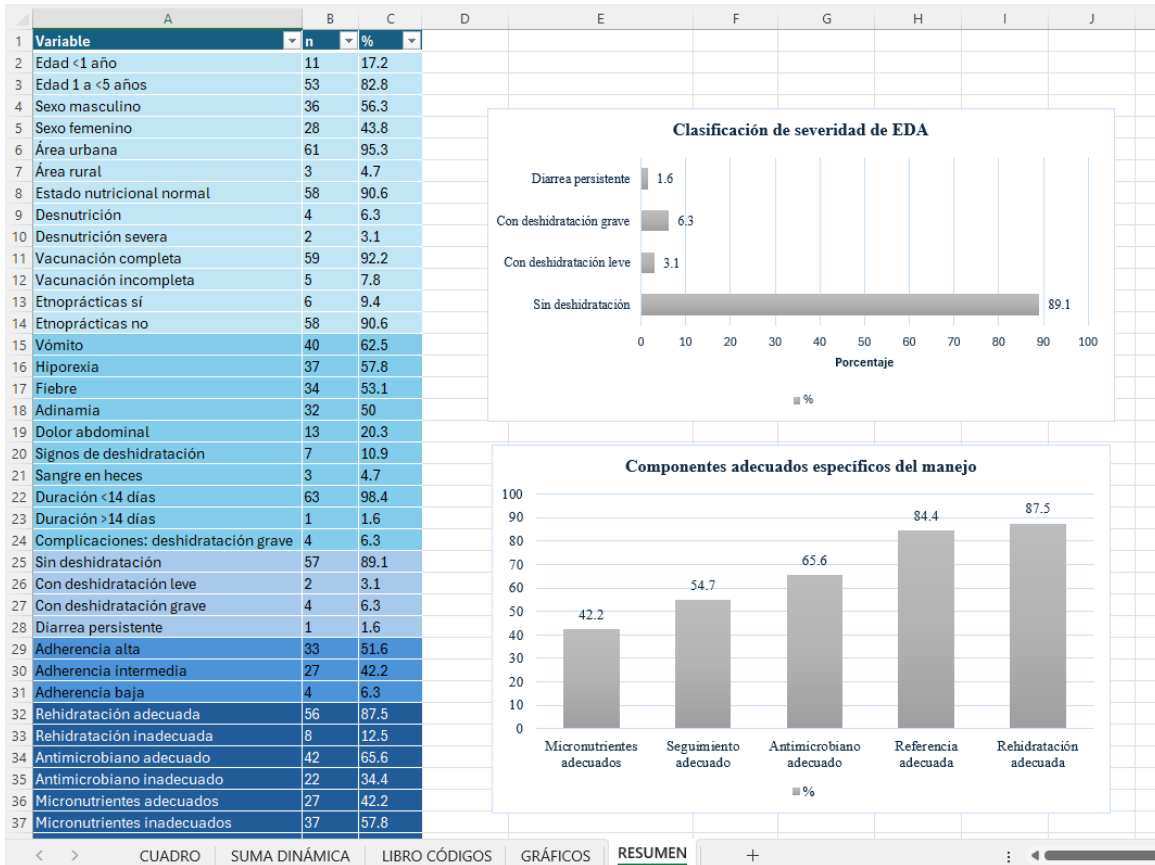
| | A | B | C | D | E | F | G | H | I | J |
|---|---|---|---|---|---|---|---|---|---|---|
| 1 | Variable | n | % | | | | | | | |
| 2 | Edad <1 año | 11 | 17.2 | | | | | | | |
| 3 | Edad 1 a <5 años | 53 | 82.8 | | | | | | | |
| 4 | Sexo masculino | 36 | 56.3 | | | | | | | |
| 5 | Sexo femenino | 28 | 43.8 | | | | | | | |
| 6 | Área urbana | 61 | 95.3 | | | | | | | |
| 7 | Área rural | 3 | 4.7 | | | | | | | |
| 8 | Estado nutricional normal | 58 | 90.6 | | | | | | | |
| 9 | Desnutrición | 4 | 6.3 | | | | | | | |
| 10 | Desnutrición severa | 2 | 3.1 | | | | | | | |
| 11 | Vacunación completa | 59 | 92.2 | | | | | | | |
| 12 | Vacunación incompleta | 5 | 7.8 | | | | | | | |
| 13 | Etnoprácticas sí | 6 | 9.4 | | | | | | | |
| 14 | Etnoprácticas no | 58 | 90.6 | | | | | | | |
| 15 | Vómito | 40 | 62.5 | | | | | | | |
| 16 | Hiporexia | 37 | 57.8 | | | | | | | |
| 17 | Fiebre | 34 | 53.1 | | | | | | | |
| 18 | Adinamia | 32 | 50 | | | | | | | |
| 19 | Dolor abdominal | 13 | 20.3 | | | | | | | |
| 20 | Signos de deshidratación | 7 | 10.9 | | | | | | | |
| 21 | Sangre en heces | 3 | 4.7 | | | | | | | |
| 22 | Duración <14 días | 63 | 98.4 | | | | | | | |
| 23 | Duración >14 días | 1 | 1.6 | | | | | | | |
| 24 | Complicaciones: deshidratación grave | 4 | 6.3 | | | | | | | |
| 25 | Sin deshidratación | 57 | 89.1 | | | | | | | |
| 26 | Con deshidratación leve | 2 | 3.1 | | | | | | | |
| 27 | Con deshidratación grave | 4 | 6.3 | | | | | | | |
| 28 | Diarrea persistente | 1 | 1.6 | | | | | | | |
| 29 | Adherencia alta | 33 | 51.6 | | | | | | | |
| 30 | Adherencia intermedia | 27 | 42.2 | | | | | | | |
| 31 | Adherencia baja | 4 | 6.3 | | | | | | | |
| 32 | Rehidratación adecuada | 56 | 87.5 | | | | | | | |
| 33 | Rehidratación inadecuada | 8 | 12.5 | | | | | | | |
| 34 | Antimicrobiano adecuado | 42 | 65.6 | | | | | | | |
| 35 | Antimicrobiano inadecuado | 22 | 34.4 | | | | | | | |
| 36 | Micronutrientes adecuados | 27 | 42.2 | | | | | | | |
| 37 | Micronutrientes inadecuados | 37 | 57.8 | | | | | | | |

Clasificación de severidad de EDA
Diarrea persistente 1.6
Con deshidratación grave 6.3
Con deshidratación leve 3.1
Sin deshidratación 89.1
0 10 20 30 40 50 60 70 80 90 100
Porcentaje
%

Componentes adecuados específicos del manejo
100 90 80 70 60 50 40 30 20 10 0
42.2 54.7 65.6 84.4 87.5
Micronutrientes adecuados
Seguimiento adecuado
Antimicrobiano adecuado
Referencia adecuada
Rehidratación adecuada
%

CUADRO SUMA DINÁMICA LIBRO CÓDIGOS GRÁFICOS RESUMEN +